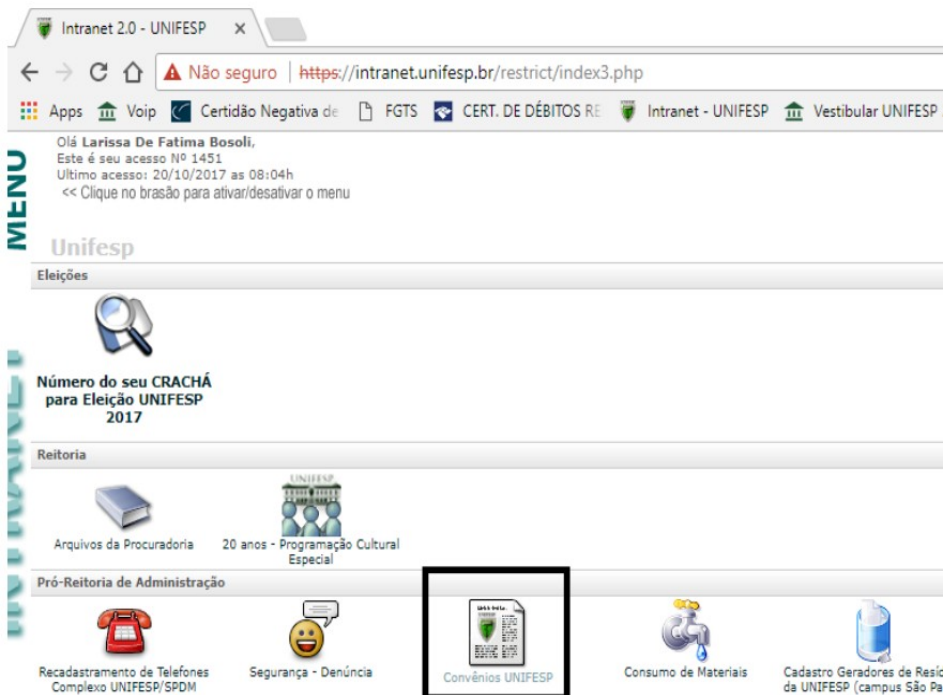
Intranet 2.0 - UNIFESP ×

Não seguro | https://intranet.unifesp.br/restrict/index3.php

Apps Voip Certidão Negativa de FGTS CERT. DE DÉBITOS RE Intranet - UNIFESP Vestibular UNIFESP

MENU

Olá Larissa De Fatima Bosoli,
Este é seu acesso Nº 1451
Ultimo acesso: 20/10/2017 as 08:04h
<< Clique no brasão para ativar/desativar o menu

Unifesp

Eleições

Número do seu CRACHÁ para Eleição UNIFESP 2017

Reitoria

Arquivos da Procuradoria

UNIFESP

20 anos - Programação Cultural Especial

Pró-Reitoria de Administração

Recadastramento de Telefones Complexo UNIFESP/SPDM

Segurança - Denúncia

Convênios UNIFESP

Consumo de Materiais

Cadastro Geradores de Resí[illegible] da UNIFESP (campus São Pa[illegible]